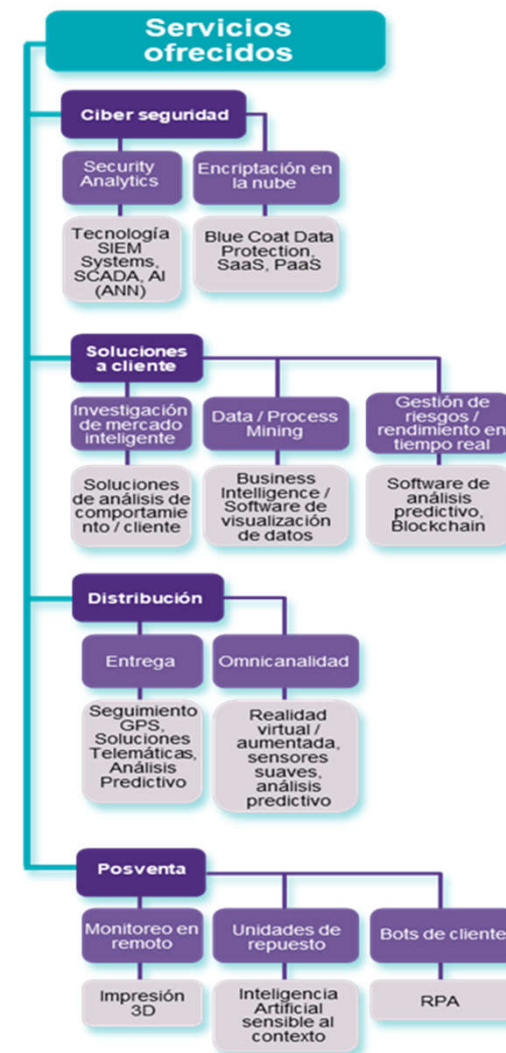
Servicios ofrecidos

Ciber seguridad

Security Analytics

Tecnología SIEM Systems, SCADA, AI (ANN)

Encriptación en la nube

Blue Coat Data Protection, SaaS, PaaS

Soluciones a cliente

Investigación de mercado inteligente

Soluciones de análisis de comportamiento / cliente

Data / Process Mining

Business Intelligence / Software de visualización de datos

Gestión de riesgos / rendimiento en tiempo real

Software de análisis predictivo, Blockchain

Distribución

Entrega

Seguimiento GPS, Soluciones Telemáticas, Análisis Predictivo

Omnicanalidad

Realidad virtual / aumentada, sensores suaves, análisis predictivo

Posventa

Monitoreo en remoto

Impresión 3D

Unidades de repuesto

Inteligencia Artificial sensible al contexto

Bots de cliente

RPA